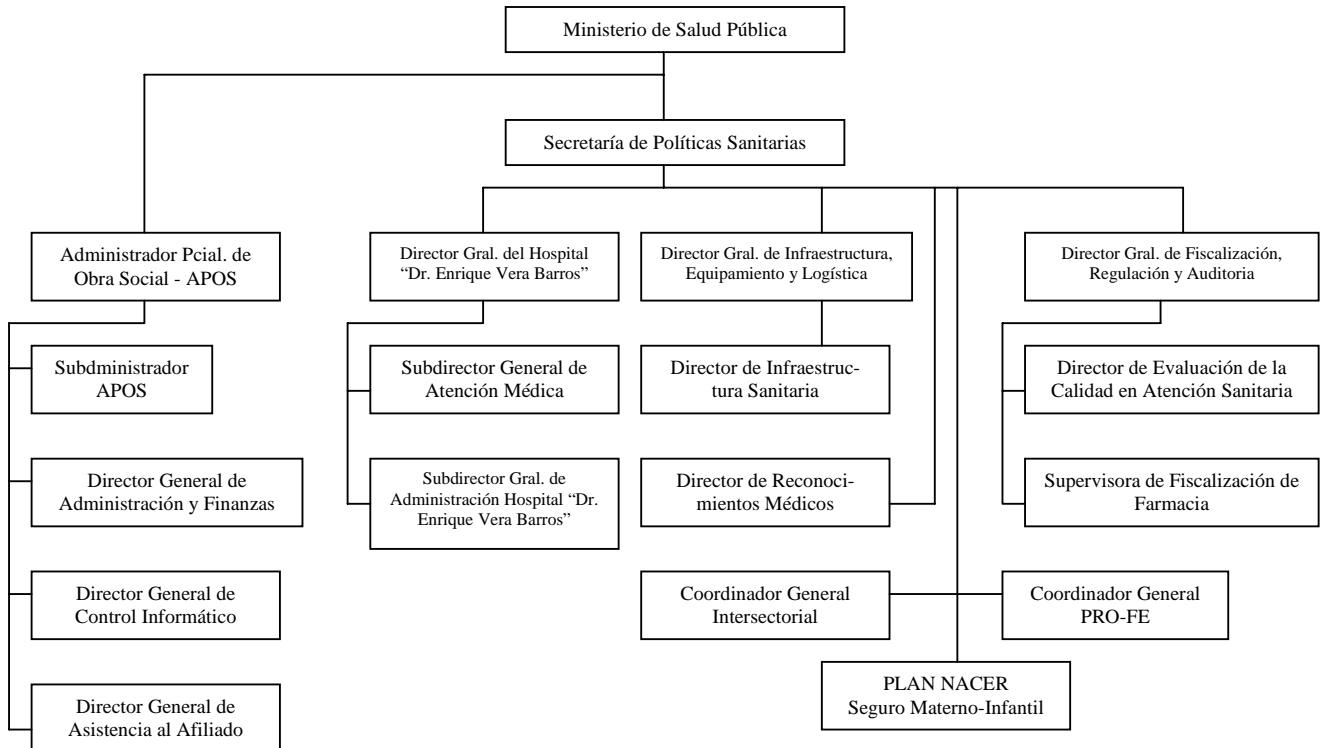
Ministerio de Salud Pública

Secretaría de Políticas Sanitarias

Administrador Pcial. de Obra Social - APOS

Subdministrador APOS

Director General de Administración y Finanzas

Director General de Control Informático

Director General de Asistencia al Afiliado

Director Gral. del Hospital "Dr. Enrique Vera Barros"

Subdirector General de Atención Médica

Subdirector Gral. de Administración Hospital "Dr. Enrique Vera Barros"

Director Gral. de Infraestructura, Equipamiento y Logística

Director de Infraestructura Sanitaria

Director de Reconocimientos Médicos

Director Gral. de Fiscalización, Regulación y Auditoria

Director de Evaluación de la Calidad en Atención Sanitaria

Supervisora de Fiscalización de Farmacia

Coordinador General Intersectorial

Coordinador General PRO-FE

PLAN NACER
Seguro Materno-Infantil